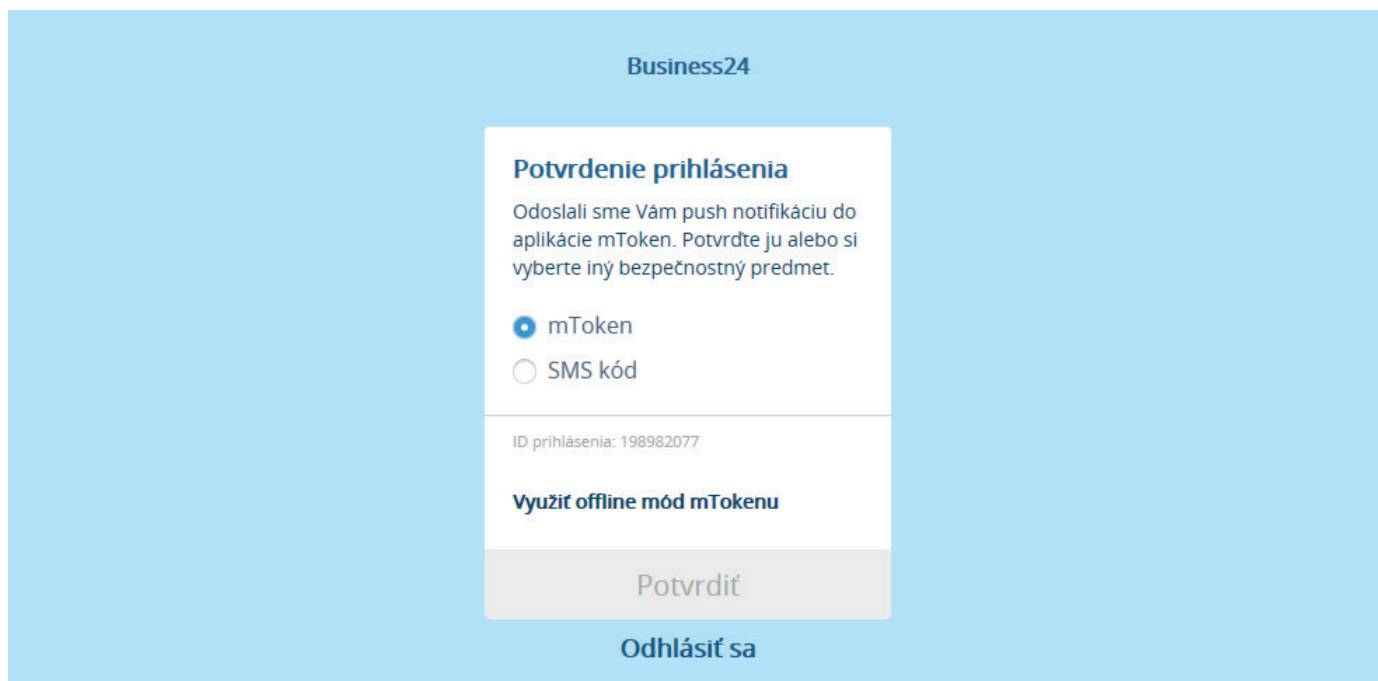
Business24

Potvrdenie prihlásenia

Odoslali sme Vám push notifikáciu do aplikácie mToken. Potvrďte ju alebo si vyberte iný bezpečnostný predmet.

mToken

SMS kód

ID prihlásenia: 198982077

Využiť offline mód mTokenu

Potvrdiť

Odhlásiť sa